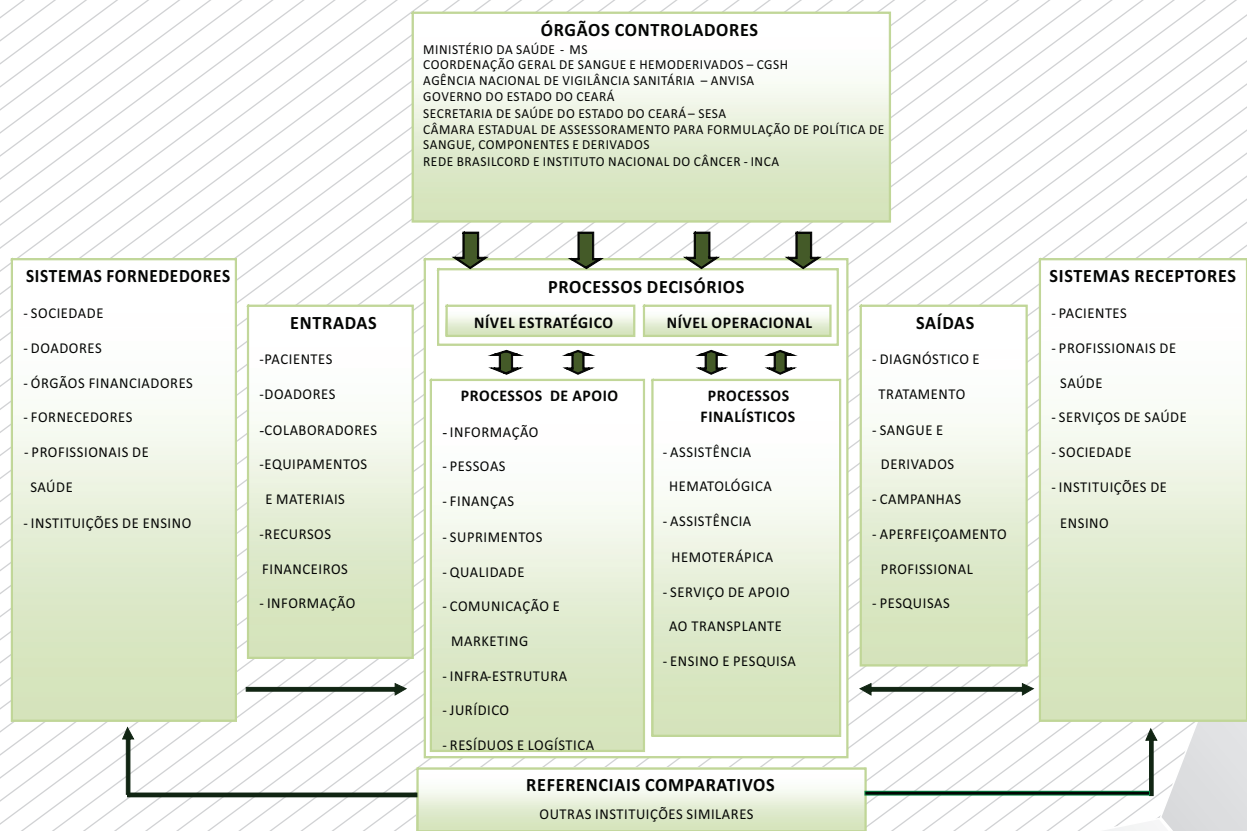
ÓRGÃOS CONTROLADORES
MINISTÉRIO DA SAÚDE - MS
COORDENAÇÃO GERAL DE SANGUE E HEMODERIVADOS – CGSH
AGÊNCIA NACIONAL DE VIGILÂNCIA SANITÁRIA – ANVISA
GOVERNO DO ESTADO DO CEARÁ
SECRETARIA DE SAÚDE DO ESTADO DO CEARÁ – SESA
CÂMARA ESTADUAL DE ASSESSORAMENTO PARA FORMULAÇÃO DE POLÍTICA DE SANGUE, COMPONENTES E DERIVADOS
REDE BRASILCORD E INSTITUTO NACIONAL DO CÂNCER - INCA

SISTEMAS FORNEDEDORES
- SOCIEDADE
- DOADORES
- ÓRGÃOS FINANCIADORES
- FORNECEDORES
- PROFISSIONAIS DE SAÚDE
- INSTITUIÇÕES DE ENSINO

ENTRADAS
-PACIENTES
-DOADORES
-COLABORADORES
-EQUIPAMENTOS E MATERIAIS
-RECURSOS FINANCEIROS
- INFORMAÇÃO

PROCESSOS DECISÓRIOS
NÍVEL ESTRATÉGICO
NÍVEL OPERACIONAL

PROCESSOS DE APOIO
- INFORMAÇÃO
- PESSOAS
- FINANÇAS
- SUPRIMENTOS
- QUALIDADE
- COMUNICAÇÃO E MARKETING
- INFRA-ESTRUTURA
- JURÍDICO
- RESÍDUOS E LOGÍSTICA

PROCESSOS FINALÍSTICOS
- ASSISTÊNCIA HEMATOLÓGICA
- ASSISTÊNCIA HEMOTERÁPICA
- SERVIÇO DE APOIO AO TRANSPLANTE
- ENSINO E PESQUISA

SAÍDAS
- DIAGNÓSTICO E TRATAMENTO
- SANGUE E DERIVADOS
- CAMPANHAS
- APERFEIÇOAMENTO PROFISSIONAL
- PESQUISAS

SISTEMAS RECEPTORES
- PACIENTES
- PROFISSIONAIS DE SAÚDE
- SERVIÇOS DE SAÚDE
- SOCIEDADE
- INSTITUIÇÕES DE ENSINO

REFERENCIAIS COMPARATIVOS
OUTRAS INSTITUIÇÕES SIMILARES